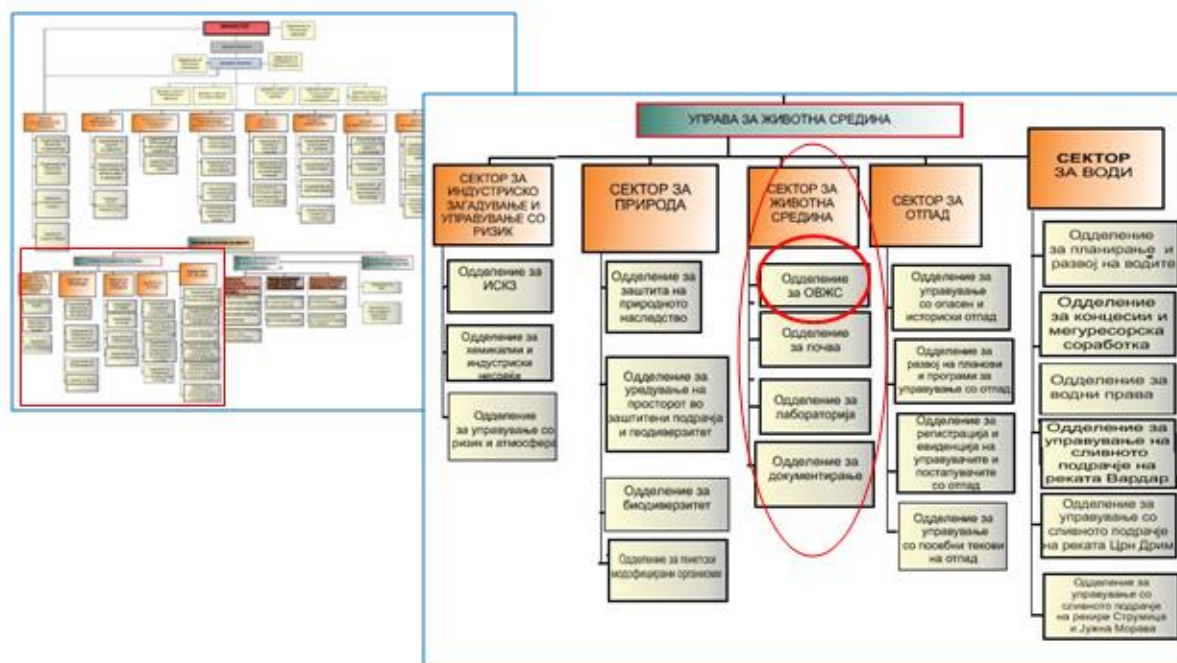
УПРАВА ЗА ЖИВОТНА СРЕДИНА

СЕКТОР ЗА ИНДУСТРИСКО ЗАГАДУВАЊЕ И УПРАВУВАЊЕ СО РИЗИК

Одделение за ИСКЗ

Одделение за хемикалии и индустриски несреќи

Одделение за управување со ризик и атмосфера

СЕКТОР ЗА ПРИРОДА

Одделение за заштита на природното наследство

Одделение за уредување на просторот во заштитени подрачја и геодиверзитет

Одделение за биодиверзитет

Одделение за генетски модифицирани организми

СЕКТОР ЗА ЖИВОТНА СРЕДИНА

Одделение за ОВЖС

Одделение за почва

Одделение за лабораторија

Одделение за документирање

СЕКТОР ЗА ОТПАД

Одделение за управување со опасен и историски отпад

Одделение за развој на планови и програми за управување со отпад

Одделение за регистрација и евиденција на управувачите и постапувачите со отпад

Одделение за управување со посебни текови на отпад

СЕКТОР ЗА ВОДИ

Одделение за планирање и развој на водите

Одделение за концесии и меѓуресорска соработка

Одделение за водни права

Одделение за управување на сливното подрачје на реката Вардар

Одделение за управување со сливното подрачје на реката Црн Дрим

Одделение за управување со сливното подрачје на реките Струмица и Јужна Морава